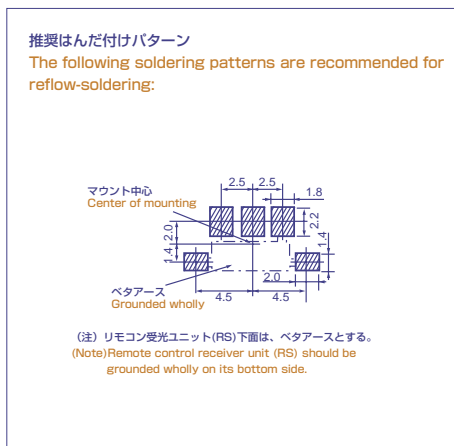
推奨はんだ付けパターン
The following soldering patterns are recommended for reflow-soldering:

マウント中心
Center of mounting

2.5
2.5
1.8
2.2
2.0
1.4
1.4
2.0
4.5
4.5

ベタアース
Grounded wholly

（注）リモコン受光ユニット(RS)下面は、ベタアースとする。
(Note)Remote control receiver unit (RS) should be grounded wholly on its bottom side.